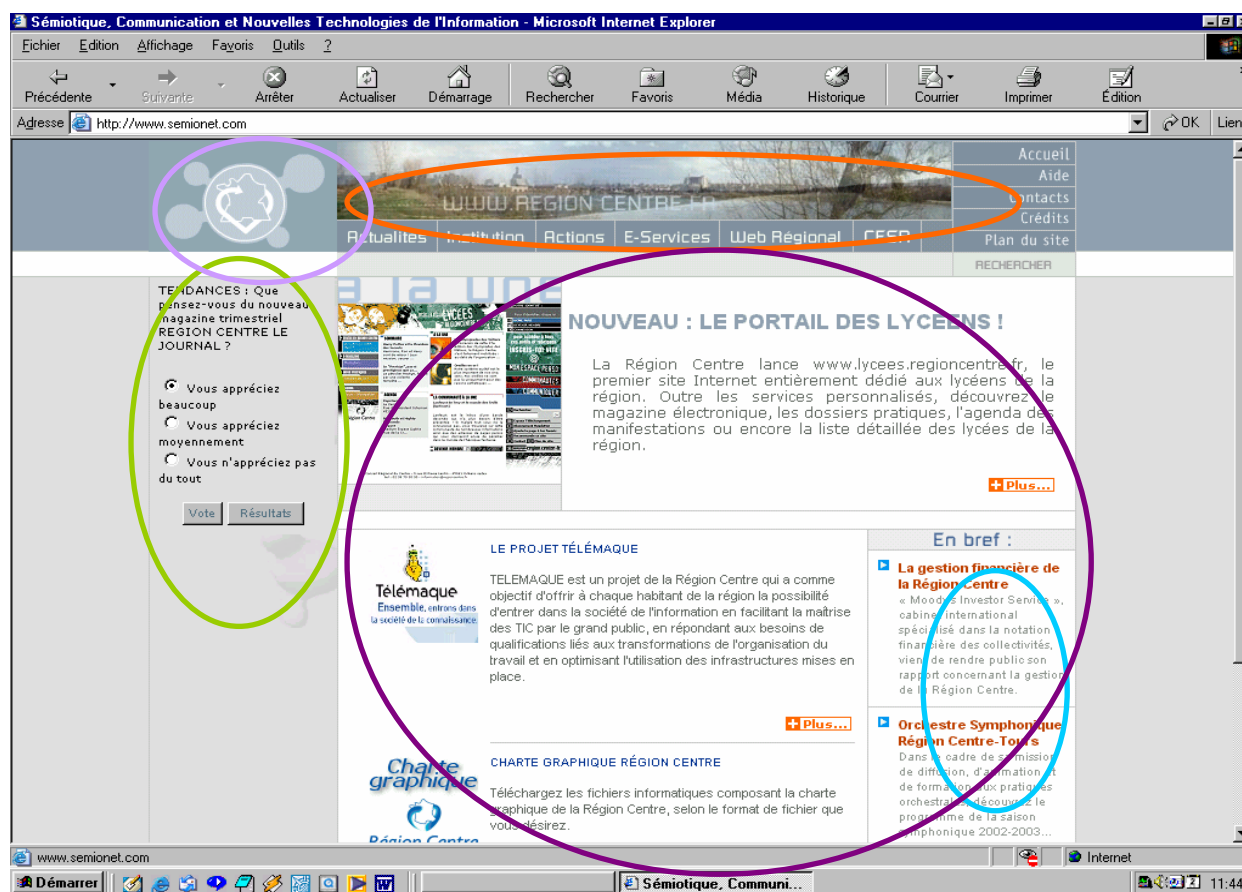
Sémiotique, Communication et Nouvelles Technologies de l'Information - Microsoft Internet Explorer

Fichier Edition Affichage Favoris Outils ?

Précédente Suivante Arrêter Actualiser Démarrage Rechercher Favoris Média Historique Courrier Imprimer Édition

Adresse http://www.semionet.com OK Lien

WWW.REGION CENTRE.FR

Actualites Institution Actions E-Services Web Régional CESR

Accueil
Aide
Contacts
Crédits
Plan du site

RECHERCHER

TENDANCES : Que pensez-vous du nouveau magazine trimestriel REGION CENTRE LE JOURNAL ?

Vous appréciez beaucoup
Vous appréciez moyennement
Vous n'appréciez pas du tout

Vote Résultats

à la une

NOUVEAU : LE PORTAIL DES LYCEENS !

La Région Centre lance www.lycees.regioncentre.fr, le premier site Internet entièrement dédié aux lycéens de la région. Outre les services personnalisés, découvrez le magazine électronique, les dossiers pratiques, l'agenda des manifestations ou encore la liste détaillée des lycées de la région.

Plus...

Télémaque
Ensemble, entrons dans la société de la connaissance

LE PROJET TÉLÉMAQUE

TELEMAQUE est un projet de la Région Centre qui a comme objectif d'offrir à chaque habitant de la région la possibilité d'entrer dans la société de l'information en facilitant la maîtrise des TIC par le grand public, en répondant aux besoins de qualifications liés aux transformations de l'organisation du travail et en optimisant l'utilisation des infrastructures mises en place.

Plus...

Charte graphique
Région Centre

CHARTE GRAPHIQUE RÉGION CENTRE

Téléchargez les fichiers informatiques composant la charte graphique de la Région Centre, selon le format de fichier que vous désirez.

En bref :

La gestion financière de la Région Centre
« Moody's Investor Service », cabinet international spécialisé dans la notation financière des collectivités, vient de rendre public son rapport concernant la gestion de la Région Centre.

Orchestre Symphonique Région Centre-Tours
Dans le cadre de sa mission de diffusion, d'animation et de formation aux pratiques orchestrales, découvrez le programme de la saison symphonique 2002-2003...

www.semionet.com Internet

Démarrer Sémiotique, Communi... 11:44